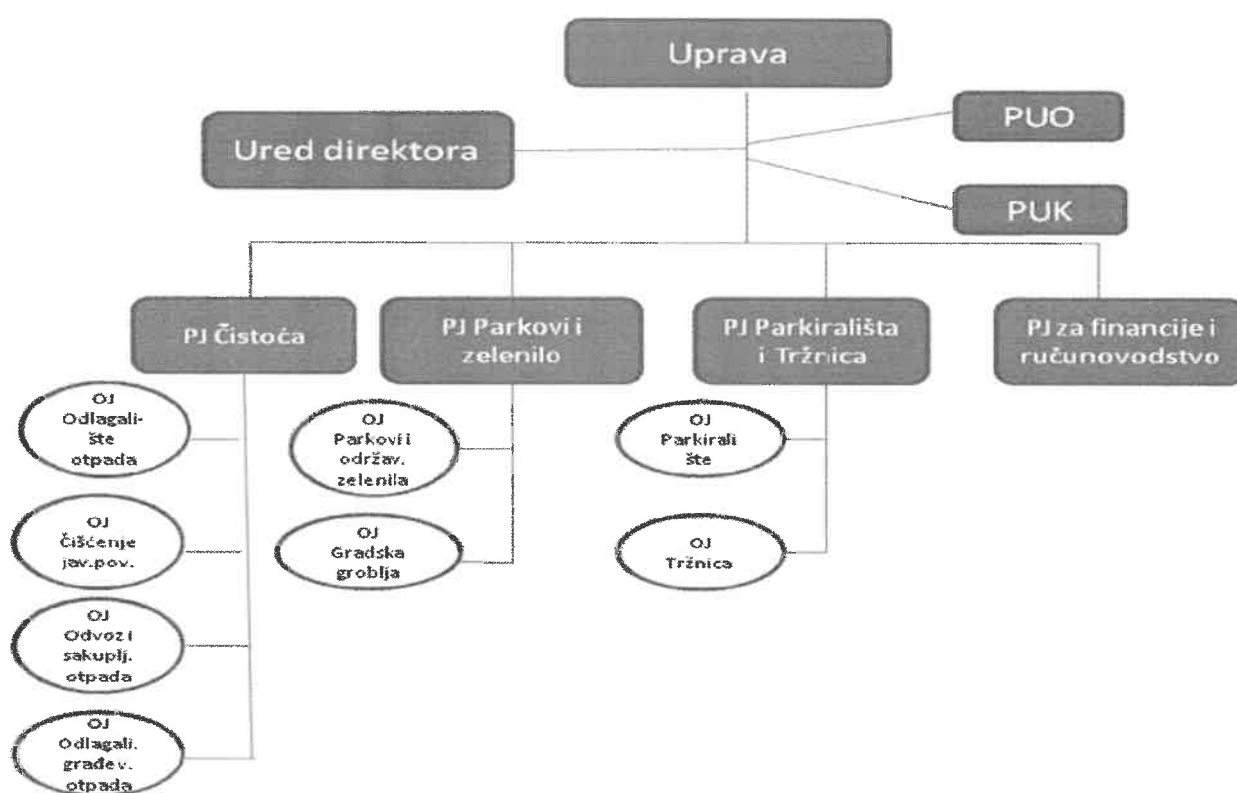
Uprava

Ured direktora

PUO

PUK

PJ Čistoća

PJ Parkovi i zelenilo

PJ Parkirališta i Tržnica

PJ za financije i ručunovodstvo

OJ Odlagali-šte otpada

OJ Čišćenje jav.pov.

OJ Odvoz i sakuplj. otpada

OJ Odlagali. građev. otpada

OJ Parkovi i održav. zelenila

OJ Gradska groblja

OJ Parkirali šte

OJ Tržnica